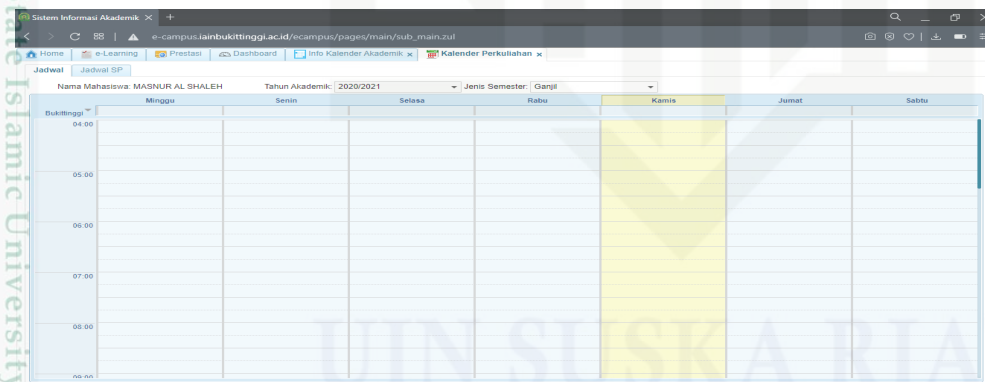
Sistem Informasi Akademik ×

e-campus.iainbukittinggi.ac.id/ecampus/pages/main/sub_main.zul

Home | e-Learning | Prestasi | Dashboard | Info Kalender Akademik × | Kalender Perkuliahan ×

Jadwal | Jadwal SP

Nama Mahasiswa: MASNUR AL SHALEH
Tahun Akademik: 2020/2021
Jenis Semester: Ganjil

| Bukittinggi | Minggu | Senin | Selasa | Rabu | Kamis | Jumat | Sabtu |
|---|---|---|---|---|---|---|---|
| 04:00 | | | | | | | |
| 05:00 | | | | | | | |
| 06:00 | | | | | | | |
| 07:00 | | | | | | | |
| 08:00 | | | | | | | |
| 09:00 | | | | | | | |

UIN SUSKA RIA